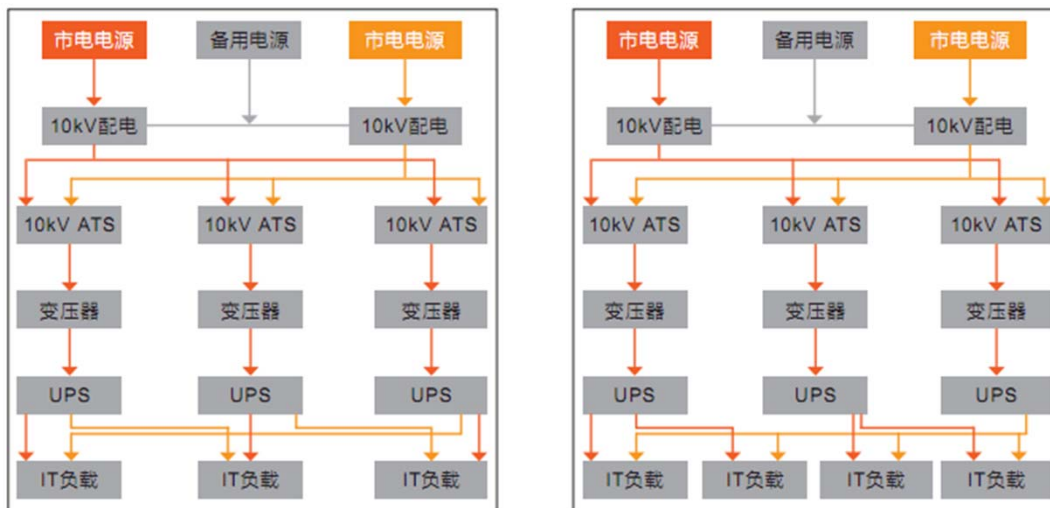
市电电源
备用电源
市电电源
10kV配电
10kV配电
10kV ATS
10kV ATS
10kV ATS
变压器
变压器
变压器
UPS
UPS
UPS
IT负载
IT负载
IT负载

市电电源
备用电源
市电电源
10kV配电
10kV配电
10kV ATS
10kV ATS
10kV ATS
变压器
变压器
变压器
UPS
UPS
UPS
IT负载
IT负载
IT负载
IT负载